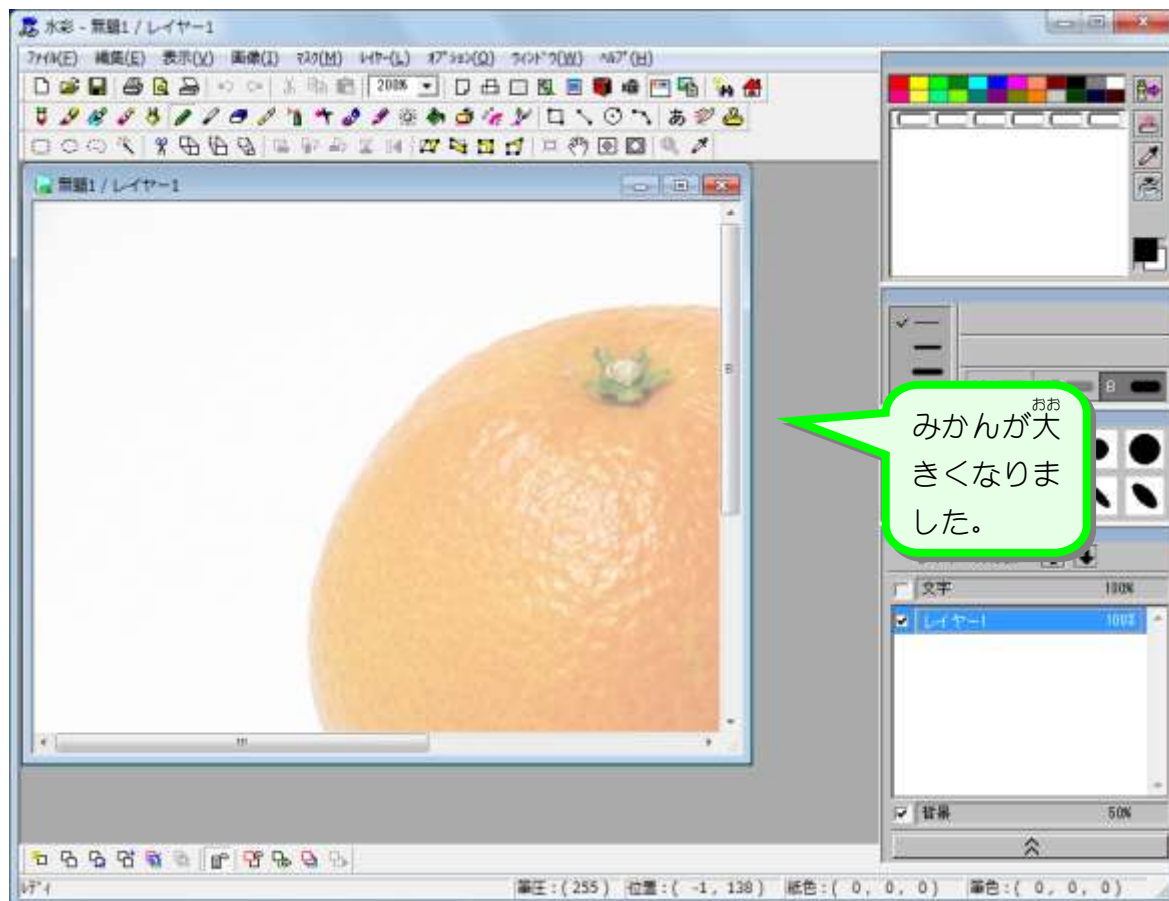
水彩 - 無題1 / レイヤー1

ﾌｧｲﾙ(F) 編集(E) 表示(V) 画像(I) ﾏｽｸ(M) ﾚｲﾔｰ(L) ｵﾌﾟｼｮﾝ(O) ｳｲﾝﾄﾞｳ(W) ﾍﾙﾌﾟ(H)

200%

無題1 / レイヤー1

8

8

おお
みかんが大きくなりました。

文字 100%

レイヤー1 100%

背景 50%

ﾚﾃﾞｨ

筆圧：( 255 ) 位置：( -1, 138 ) 紙色：( 0, 0, 0) 筆色：( 0, 0, 0)